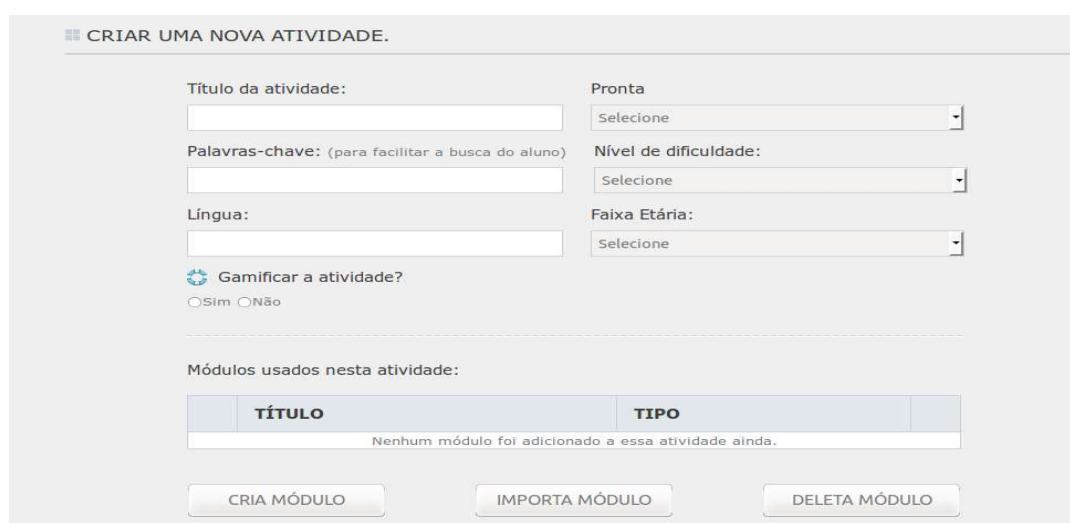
CRIAR UMA NOVA ATIVIDADE.

Título da atividade:

Pronta

Selecione

Palavras-chave: (para facilitar a busca do aluno)

Nível de dificuldade:

Selecione

Língua:

Faixa Etária:

Selecione

Gamificar a atividade?

Sim Não

Módulos usados nesta atividade:

| | TÍTULO | TIPO | |
|---|---|---|---|
| Nenhum módulo foi adicionado a essa atividade ainda. | | | |

CRIA MÓDULO

IMPORTA MÓDULO

DELETA MÓDULO